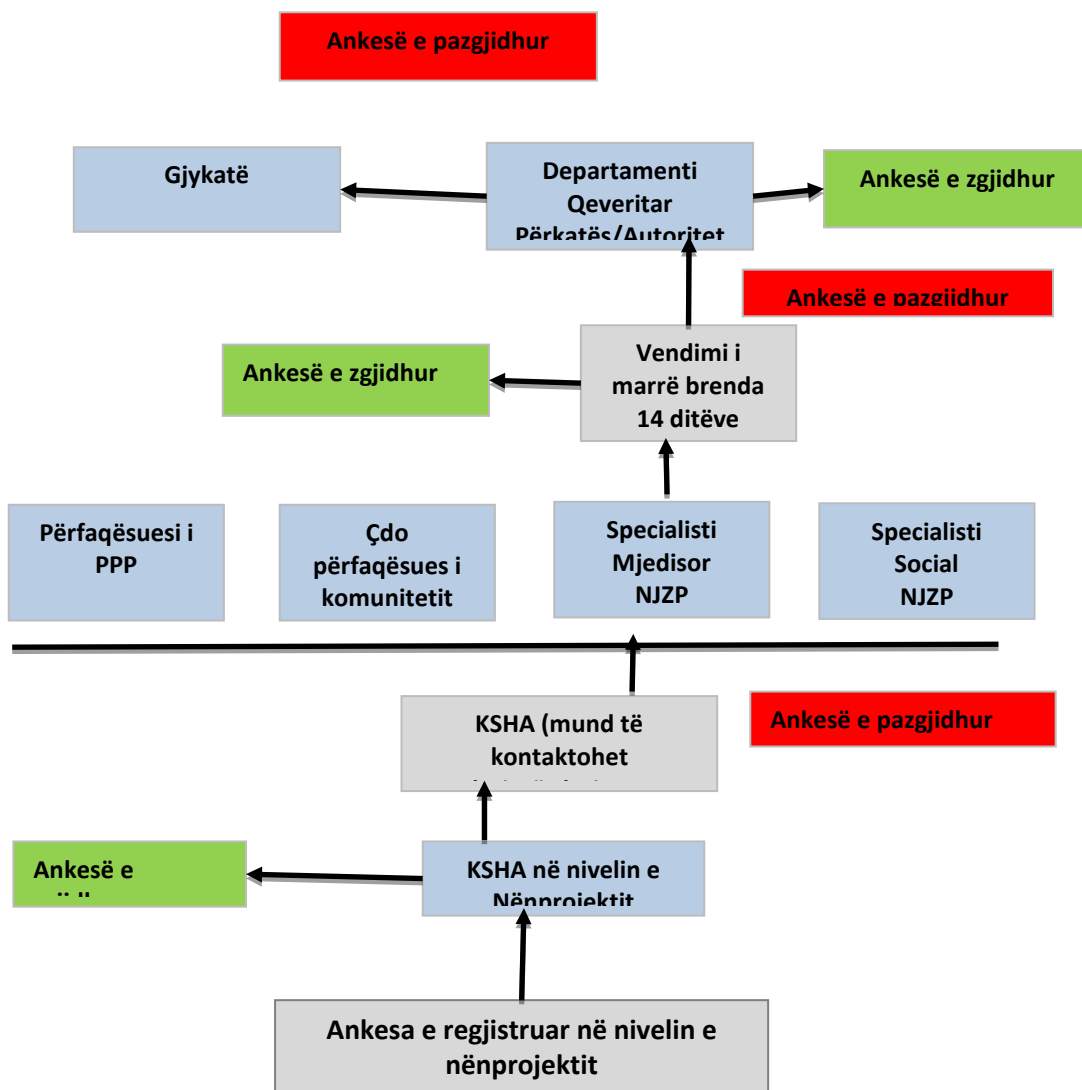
Ankesë e pazgjidhur

Gjykatë

Departamenti Qeveritar Përkatës/Autoritet

Ankesë e zgjidhur

Ankesë e pazgjidhur

Ankesë e zgjidhur

Vendimi i marrë brenda 14 ditëve

Përfaqësuesi i PPP

Çdo përfaqësues i komunitetit

Specialisti Mjedisor NJZP

Specialisti Social NJZP

KSHA (mund të kontaktohet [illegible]

Ankesë e pazgjidhur

Ankesë e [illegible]

KSHA në nivelin e Nënprojektit

Ankesa e regjistruar në nivelin e nënprojektit